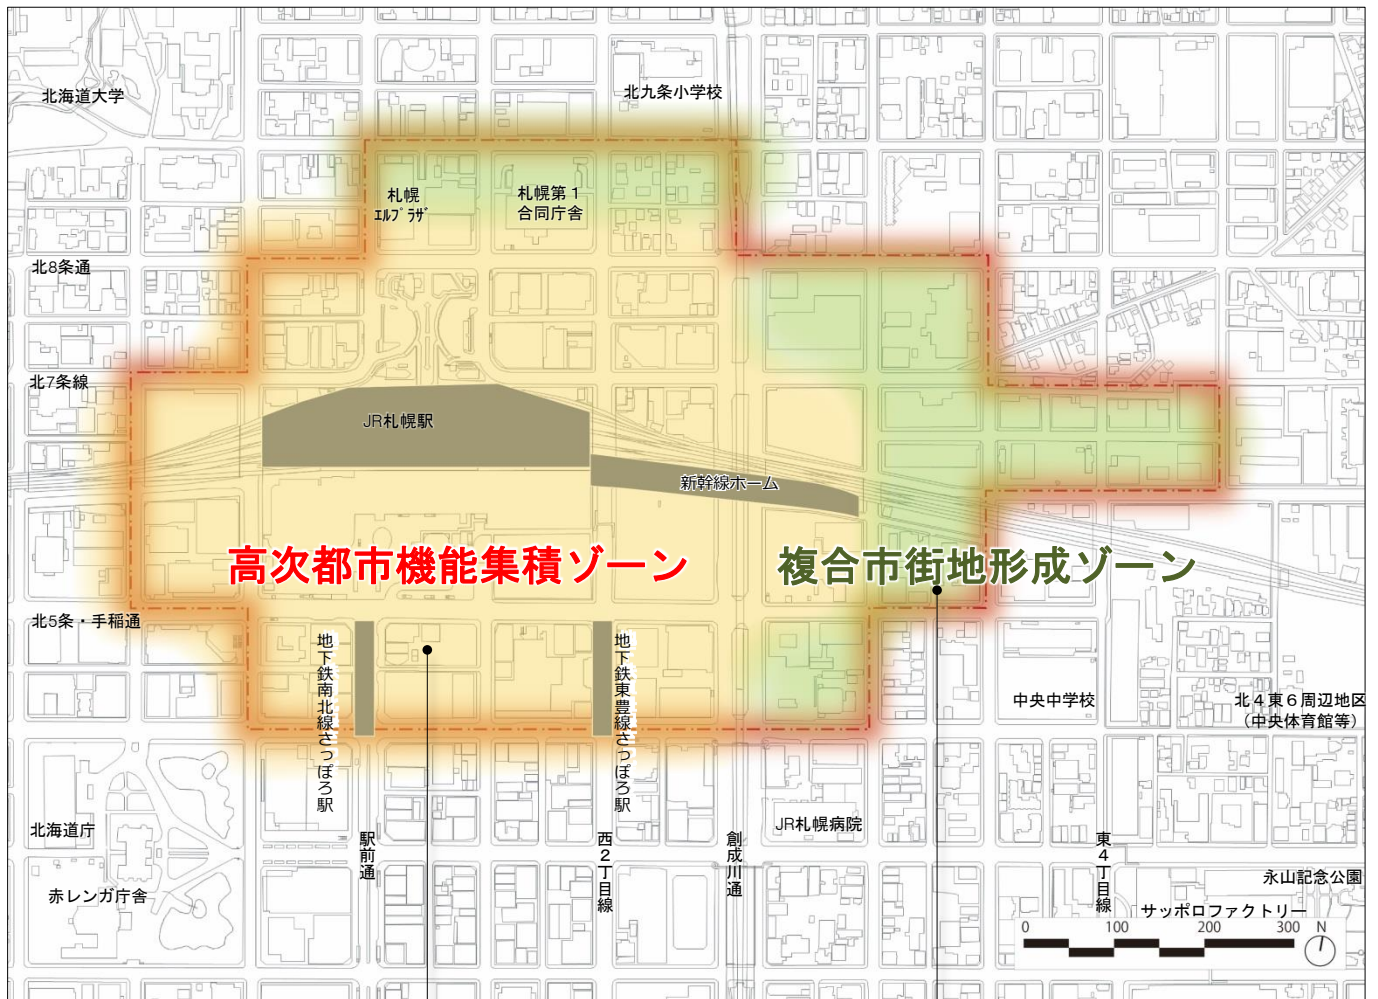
北海道大学

北九条小学校

札幌エルプラザ

札幌第１合同庁舎

北8条通

北7条線

JR札幌駅

新幹線ホーム

高次都市機能集積ゾーン

複合市街地形成ゾーン

北5条・手稲通

地下鉄南北線さっぽろ駅

地下鉄東豊線さっぽろ駅

中央中学校

北４東６周辺地区（中央体育館等）

北海道庁

赤レンガ庁舎

駅前通

西２丁目線

創成川通

JR札幌病院

東４丁目線

永山記念公園

サッポロファクトリー

0　100　200　300

N